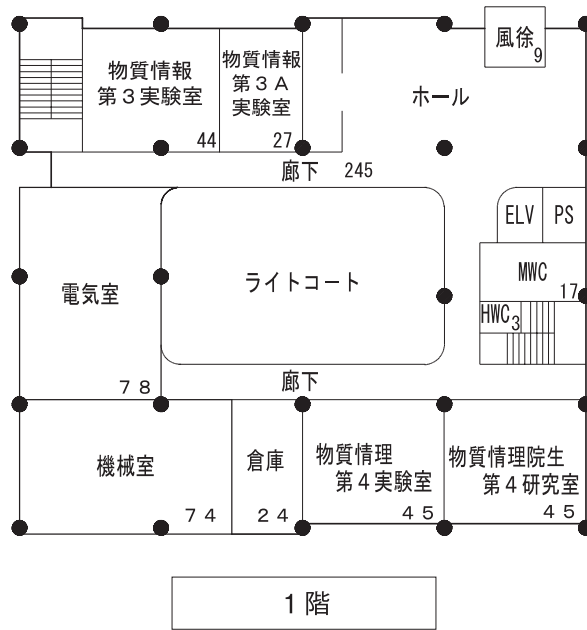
物質情報
第３実験室
44

物質情報
第３Ａ
実験室
27

ホール

風徐
9

廊下 245

ELV

PS

MWC
17

HWC$_3$

電気室
７８

ライトコート

廊下

機械室
７４

倉庫
２４

物質情理
第４実験室
４５

物質情理院生
第４研究室
４５

１階